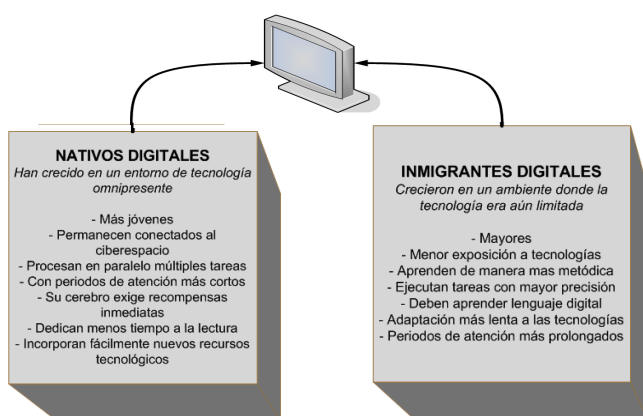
NATIVOS DIGITALES
Han crecido en un entorno de tecnología omnipresente

- Más jóvenes
- Permanecen conectados al ciberespacio
- Procesan en paralelo múltiples tareas
- Con periodos de atención más cortos
- Su cerebro exige recompensas inmediatas
- Dedican menos tiempo a la lectura
- Incorporan fácilmente nuevos recursos tecnológicos

INMIGRANTES DIGITALES
Crecieron en un ambiente donde la tecnología era aún limitada

- Mayores
- Menor exposición a tecnologías
- Aprenden de manera mas metódica
- Ejecutan tareas con mayor precisión
- Deben aprender lenguaje digital
- Adaptación más lenta a las tecnologías
- Periodos de atención más prolongados